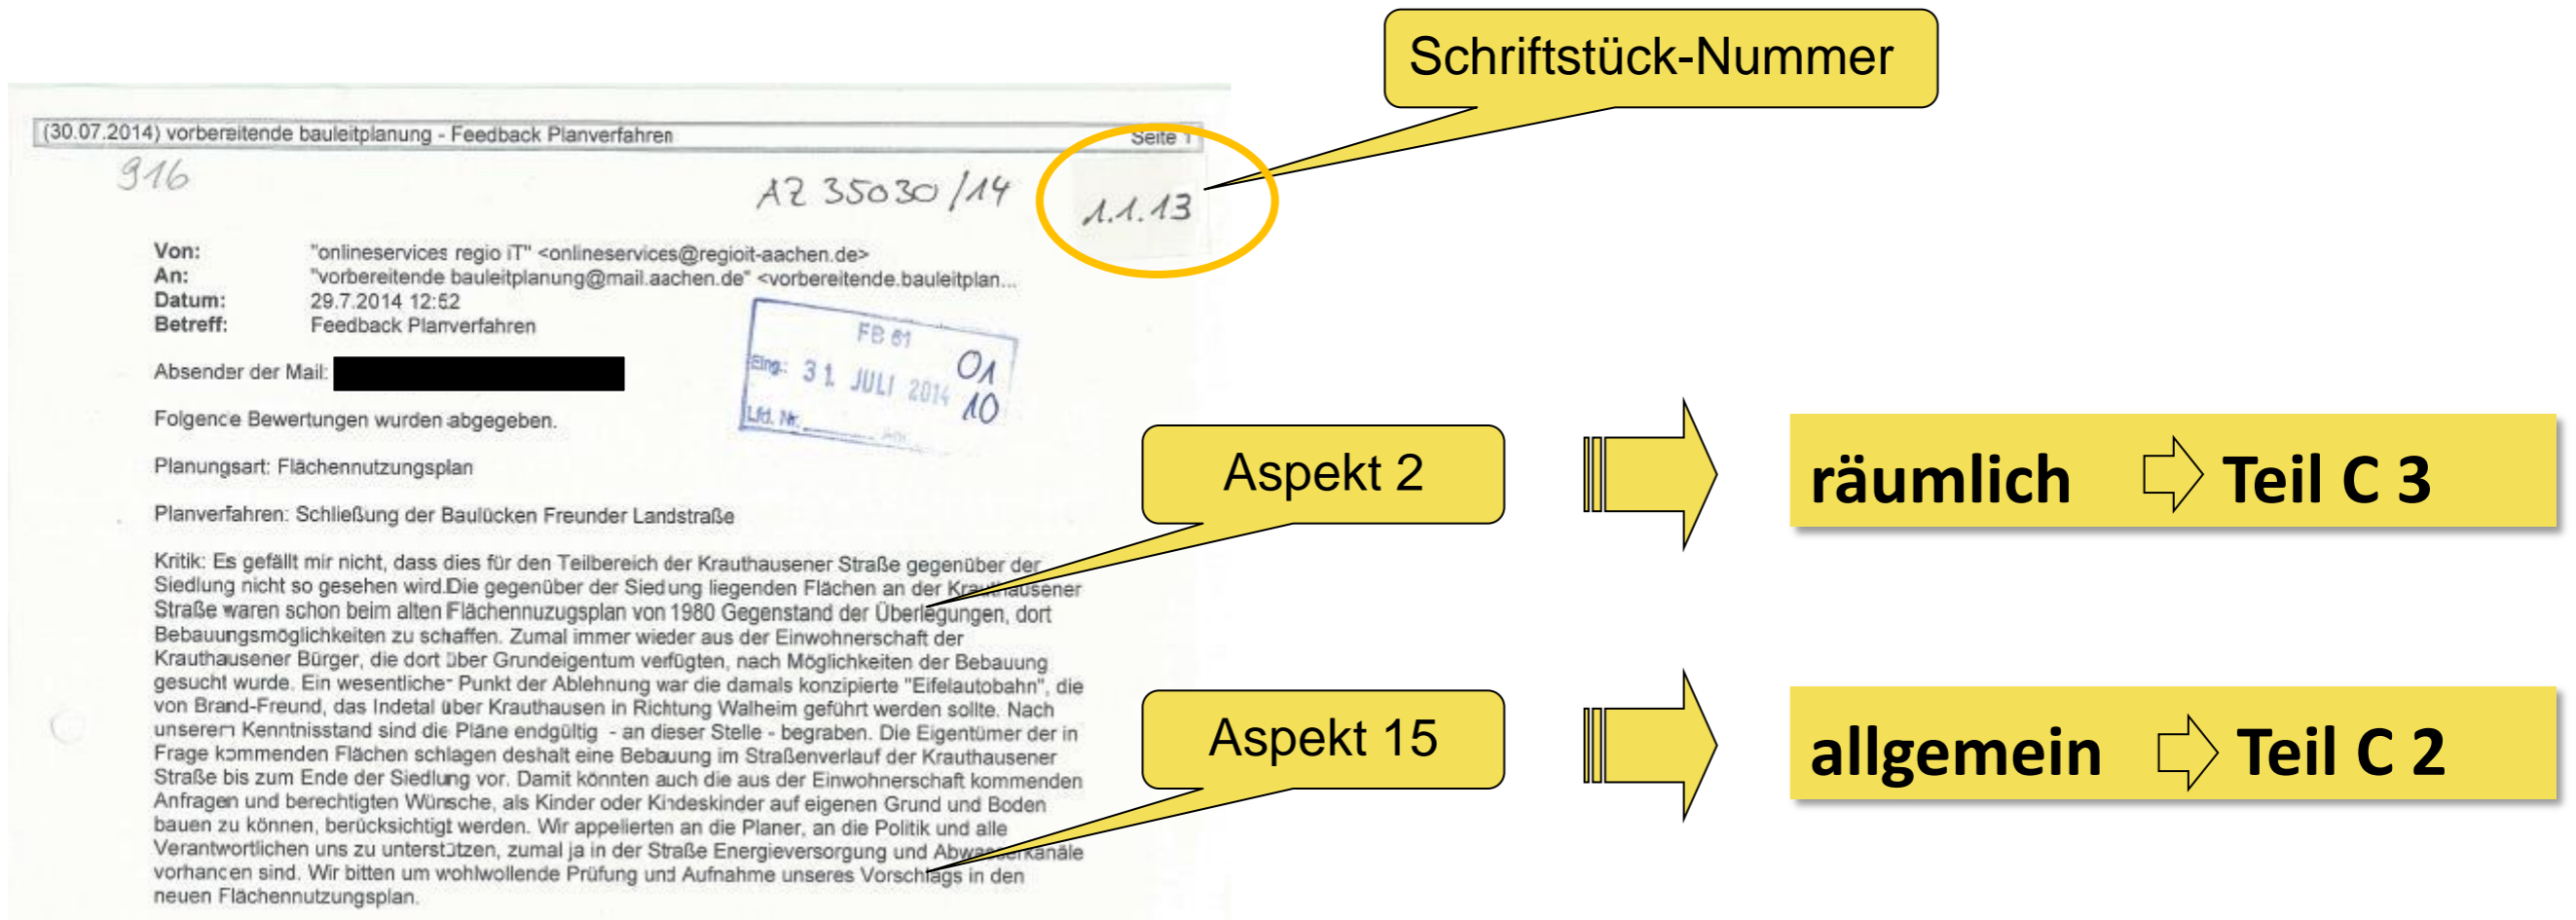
Schriftstück-Nummer

(30.07.2014) vorbereitende bauleitplanung - Feedback Planverfahren Seite 1

916

AZ 35030/14

1.1.13

Von: "onlineservices regio iT" <onlineservices@regioit-aachen.de>
An: "vorbereitende bauleitplanung@mail.aachen.de" <vorbereitende.bauleitplan...
Datum: 29.7.2014 12:52
Betreff: Feedback Planverfahren

FB 61
Eing.: 31. JULI 2014 01 10
Lfd. Nr.

Absender der Mail: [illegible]

Folgende Bewertungen wurden abgegeben.

Planungsart: Flächennutzungsplan

Planverfahren: Schließung der Baulücken Freunder Landstraße

Kritik: Es gefällt mir nicht, dass dies für den Teilbereich der Krauthausener Straße gegenüber der Siedlung nicht so gesehen wird.Die gegenüber der Siedung liegenden Flächen an der Krauthausener Straße waren schon beim alten Flächennuzugsplan von 1980 Gegenstand der Überlegungen, dort Bebauungsmöglichkeiten zu schaffen. Zumal immer wieder aus der Einwohnerschaft der Krauthausener Bürger, die dort über Grundeigentum verfügten, nach Möglichkeiten der Bebauung gesucht wurde. Ein wesentlicher Punkt der Ablehnung war die damals konzipierte "Eifelautobahn", die von Brand-Freund, das Indetal über Krauthausen in Richtung Walheim geführt werden sollte. Nach unserem Kenntnisstand sind die Pläne endgültig - an dieser Stelle - begraben. Die Eigentümer der in Frage kommenden Flächen schlagen deshalt eine Bebauung im Straßenverlauf der Krauthausener Straße bis zum Ende der Siedlung vor. Damit könnten auch die aus der Einwohnerschaft kommenden Anfragen und berechtigten Wünsche, als Kinder oder Kindeskinder auf eigenen Grund und Boden bauen zu können, berücksichtigt werden. Wir appelierten an die Planer, an die Politik und alle Verantwortlichen uns zu unterstützen, zumal ja in der Straße Energieversorgung und Abwasserkanäle vorhanden sind. Wir bitten um wohlwollende Prüfung und Aufnahme unseres Vorschlags in den neuen Flächennutzungsplan.

Aspekt 2

räumlich Teil C 3

Aspekt 15

allgemein Teil C 2